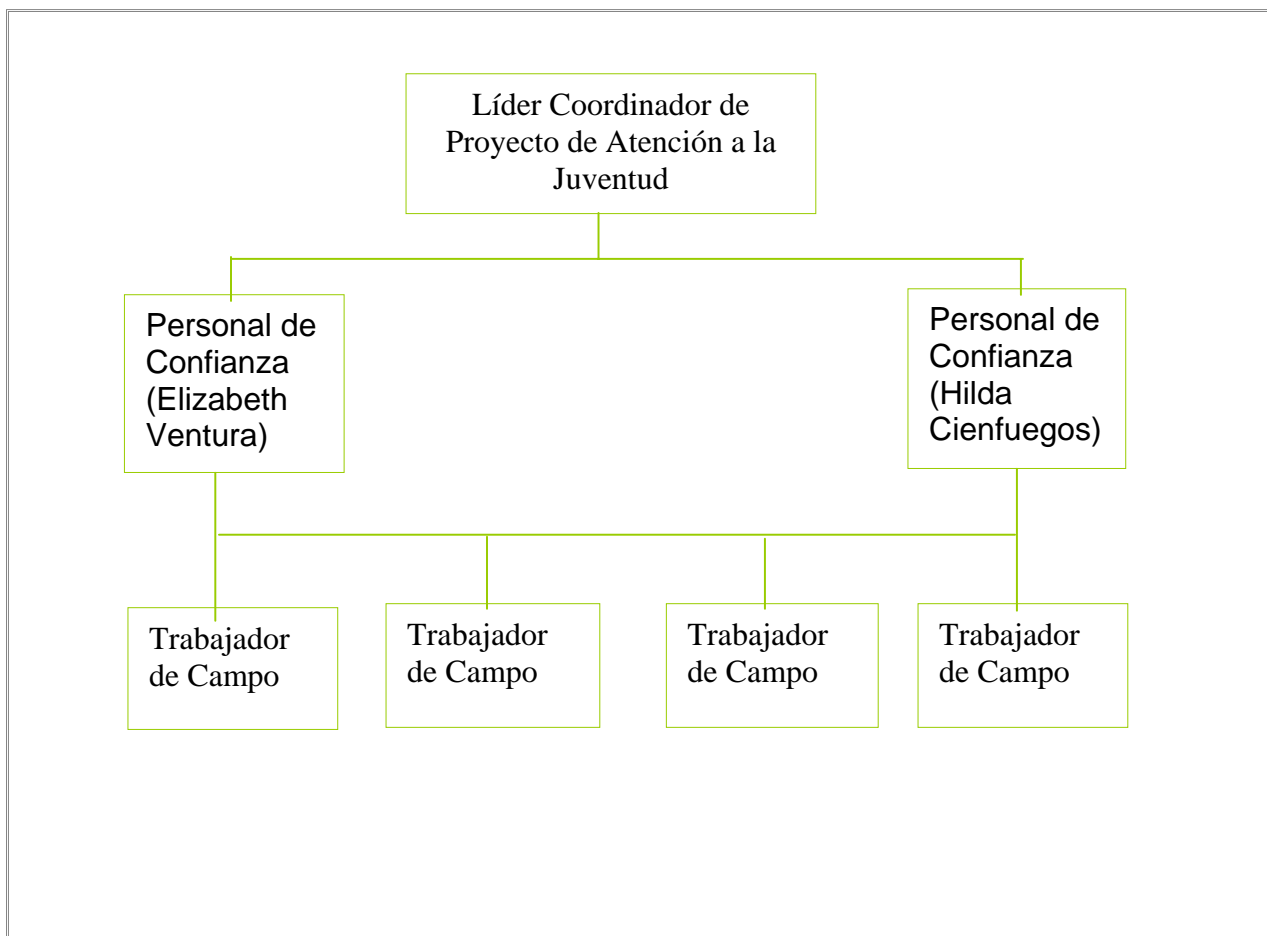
Líder Coordinador de Proyecto de Atención a la Juventud

Personal de Confianza (Elizabeth Ventura)

Personal de Confianza (Hilda Cienfuegos)

Trabajador de Campo

Trabajador de Campo

Trabajador de Campo

Trabajador de Campo